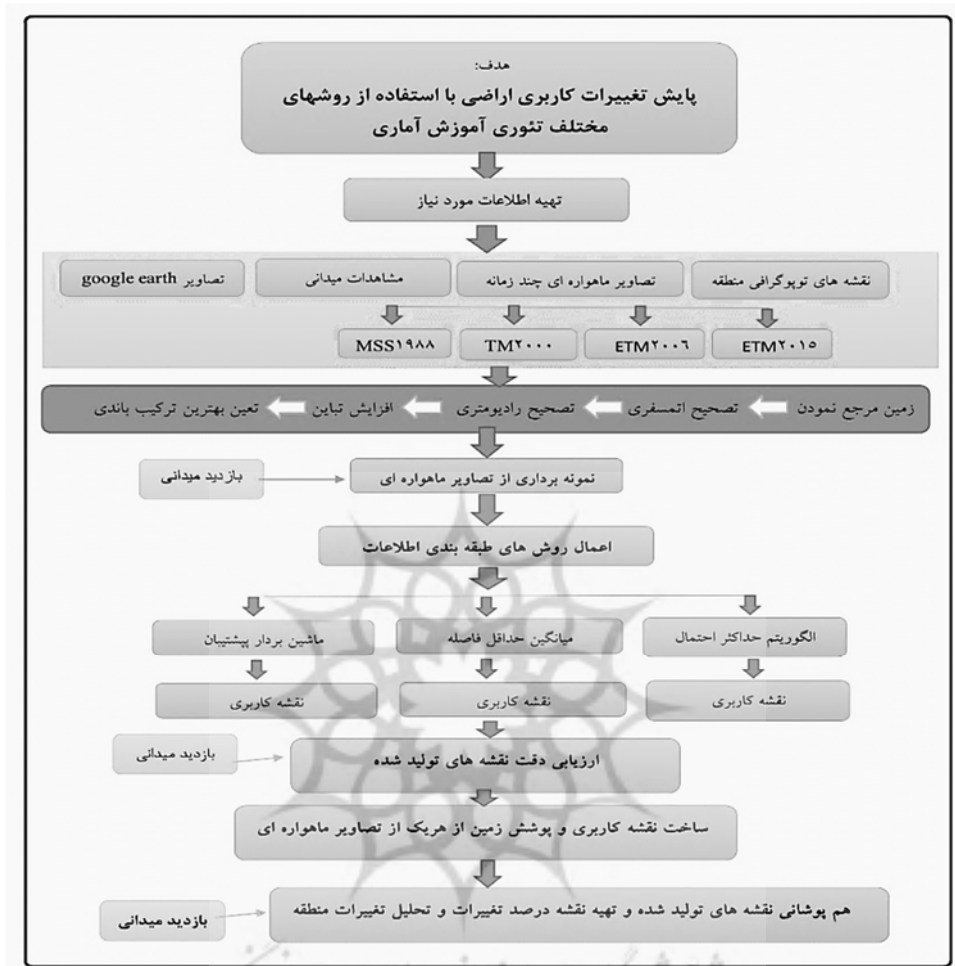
هدف:
پایش تغییرات کاربری اراضی با استفاده از روشهای مختلف تئوری آموزش آماری

تهیه اطلاعات مورد نیاز

نقشه های توپوگرافی منطقه
تصاویر ماهواره ای چند زمانه
مشاهدات میدانی
تصاویر google earth

ETM۲۰۱۵
ETM۲۰۰۶
TM۲۰۰۰
MSS۱۹۸۸

زمین مرجع نمودن
تصحیح اتمسفری
تصحیح رادیومتری
افزایش تباین
تعین بهترین ترکیب باندی

نمونه برداری از تصاویر ماهواره ای
بازدید میدانی

اعمال روش های طبقه بندی اطلاعات

الگوریتم حداکثر احتمال
میانگین حداقل فاصله
ماشین بردار پشتیبان

نقشه کاربری
نقشه کاربری
نقشه کاربری

ارزیابی دقت نقشه های تولید شده
بازدید میدانی

ساخت نقشه کاربری و پوشش زمین از هریک از تصاویر ماهواره ای

هم پوشانی نقشه های تولید شده و تهیه نقشه درصد تغییرات و تحلیل تغییرات منطقه
بازدید میدانی